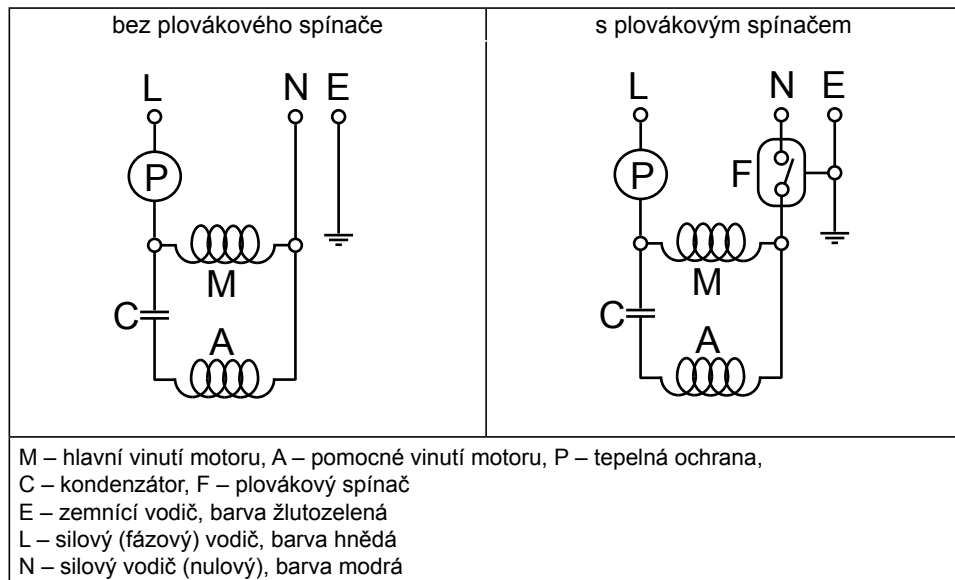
| bez plovákového spínače | s plovákovým spínačem |
|---|---|
| L N E P M C A | L N E P F M C A |

M – hlavní vinutí motoru, A – pomocné vinutí motoru, P – tepelná ochrana,
C – kondenzátor, F – plovákový spínač
E – zemnící vodič, barva žlutozelená
L – silový (fázový) vodič, barva hnědá
N – silový vodič (nulový), barva modrá